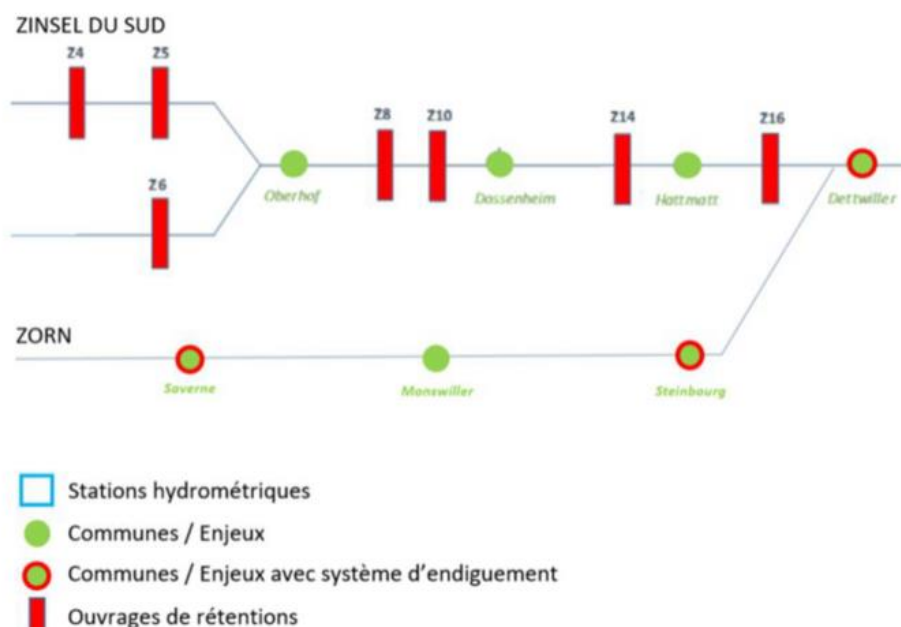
ZINSEL DU SUD

Z4

Z5

Z6

Oberhof

Z8

Z10

Dossenheim

Z14

Hattmatt

Z16

Dettwiller

ZORN

Saverne

Monswiller

Steinbourg

Stations hydrométriques

Communes / Enjeux

Communes / Enjeux avec système d'endiguement

Ouvrages de rétentions